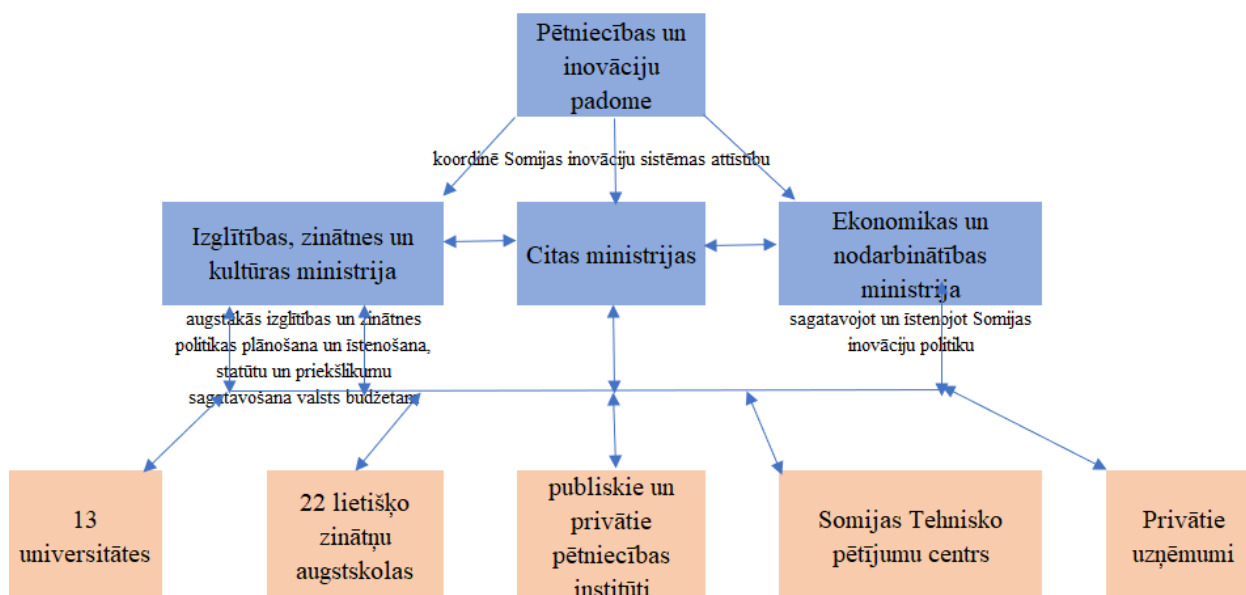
Pētniecības un inovāciju padome

koordinē Somijas inovāciju sistēmas attīstību

Izglītības, zinātnes un kultūras ministrija

Citas ministrijas

Ekonomikas un nodarbinātības ministrija

augstākās izglītības un zinātnes politikas plānošana un īstenošana, statūtu un priekšlikumu sagatavošana valsts budžetam

sagatavojot un īstenojot Somijas inovāciju politiku

13 universitātes

22 lietišķo zinātņu augstskolas

publiskie un privātie pētniecības institūti

Somijas Tehnisko pētījumu centrs

Privātie uzņēmumi